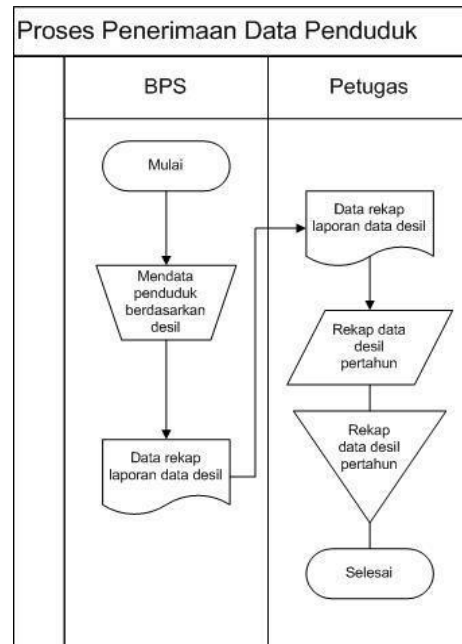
Proses Penerimaan Data Penduduk

BPS

Petugas

Mulai

Mendata penduduk berdasarkan desil

Data rekap laporan data desil

Data rekap laporan data desil

Rekap data desil pertahun

Rekap data desil pertahun

Selesai